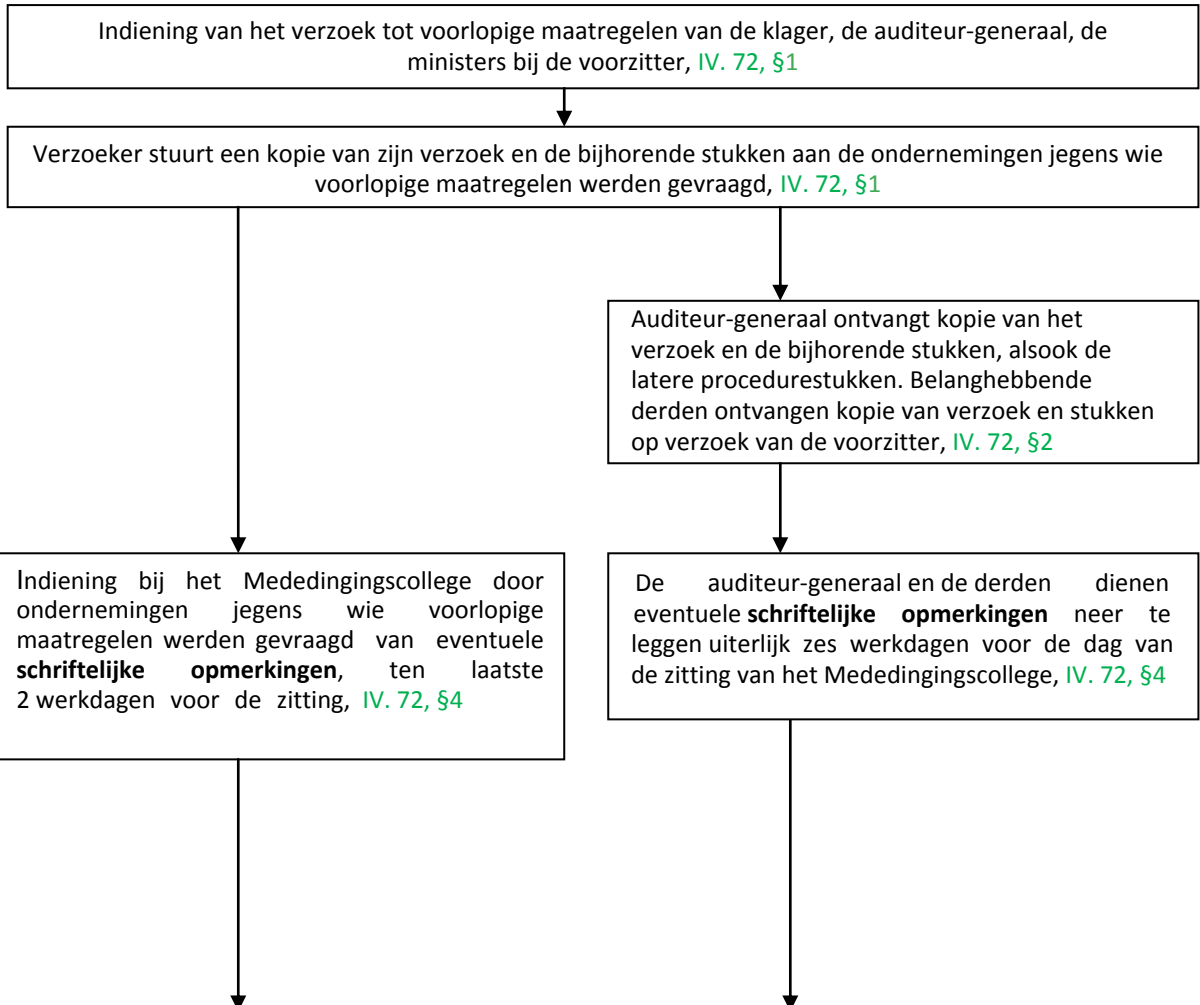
Indiening van het verzoek tot voorlopige maatregelen van de klager, de auditeur-generaal, de ministers bij de voorzitter, IV. 72, §1

Verzoeker stuurt een kopie van zijn verzoek en de bijhorende stukken aan de ondernemingen jegens wie voorlopige maatregelen werden gevraagd, IV. 72, §1

Auditeur-generaal ontvangt kopie van het verzoek en de bijhorende stukken, alsook de latere procedurestukken. Belanghebbende derden ontvangen kopie van verzoek en stukken op verzoek van de voorzitter, IV. 72, §2

Indiening bij het Mededingingscollege door ondernemingen jegens wie voorlopige maatregelen werden gevraagd van eventuele **schriftelijke opmerkingen**, ten laatste 2 werkdagen voor de zitting, IV. 72, §4

De auditeur-generaal en de derden dienen eventuele **schriftelijke opmerkingen** neer te leggen uiterlijk zes werkdagen voor de dag van de zitting van het Mededingingscollege, IV. 72, §4